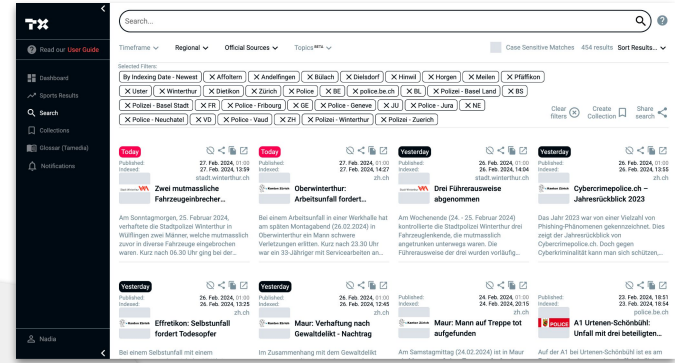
TX

Read our User Guide

Dashboard

Sports Results

Search

Collections

Glossar (Tamedia)

Notifications

Nadia

Search...

Timeframe Regional Official Sources Topics BETA

Case Sensitive Matches 454 results Sort Results...

Selected Filters:

By Indexing Date - Newest ✕ Affoltern ✕ Andelfingen ✕ Bülach ✕ Dielsdorf ✕ Hinwil ✕ Horgen ✕ Meilen ✕ Pfäffikon ✕ Uster ✕ Winterthur ✕ Dietikon ✕ Zürich ✕ Police ✕ BE ✕ police.be.ch ✕ BL ✕ Polizei - Basel Land ✕ BS ✕ Polizei - Basel Stadt ✕ FR ✕ Police - Fribourg ✕ GE ✕ Police - Geneve ✕ JU ✕ Police - Jura ✕ NE ✕ Police - Neuchatel ✕ VD ✕ Police - Vaud ✕ ZH ✕ Polizei - Winterthur ✕ Polizei - Zuerich

Clear filters Create Collection Share search

Today
Published: 27. Feb. 2024, 01:00
Indexed: 27. Feb. 2024, 13:59
stadt.winterthur.ch
Zwei mutmassliche Fahrzeugeinbrecher...
Am Sonntagmorgen, 25. Februar 2024, verhaftete die Stadtpolizei Winterthur in Wülflingen zwei Männer, welche mutmasslich zuvor in diverse Fahrzeuge eingebrochen waren. Kurz nach 06.30 Uhr ging bei der...

Today
Published: 27. Feb. 2024, 01:00
Indexed: 27. Feb. 2024, 14:27
zh.ch
Oberwinterthur: Arbeitsunfall fordert...
Bei einem Arbeitsunfall in einer Werkhalle hat am späten Montagabend (26.02.2024) in Oberwinterthur ein Mann schwere Verletzungen erlitten. Kurz nach 23.30 Uhr war ein 33-Jähriger mit Servicearbeiten an...

Yesterday
Published: 26. Feb. 2024, 01:00
Indexed: 26. Feb. 2024, 14:04
stadt.winterthur.ch
Drei Führerausweise abgenommen
Am Wochenende (24. - 25. Februar 2024) kontrollierte die Stadtpolizei Winterthur drei Fahrzeuglenkende, die mutmasslich angetrunken unterwegs waren. Die Führerausweise der drei wurden vorläufig...

Yesterday
Published: 26. Feb. 2024, 01:00
Indexed: 26. Feb. 2024, 13:09
zh.ch
Cybercrimepolice.ch – Jahresrückblick 2023
Das Jahr 2023 war von einer Vielzahl von Phishing-Phänomenen gekennzeichnet. Dies zeigt der Jahresrückblick von Cybercrimepolice.ch. Doch gegen Cyberkriminalität kann man sich schützen,...

Yesterday
Published: 26. Feb. 2024, 01:00
Indexed: 26. Feb. 2024, 13:25
zh.ch
Effretikon: Selbstunfall fordert Todesopfer
Bei einem Selbstunfall mit einem

Yesterday
Published: 26. Feb. 2024, 01:00
Indexed: 26. Feb. 2024, 12:45
zh.ch
Maur: Verhaftung nach Gewaltdelikt - Nachtrag
Im Zusammenhang mit dem Gewaltdelikt

Published: 24. Feb. 2024, 01:00
Indexed: 24. Feb. 2024, 20:15
zh.ch
Maur: Mann auf Treppe tot aufgefunden
Am Samstagmittag (24.02.2024) ist in Maur

Published: 23. Feb. 2024, 18:51
Indexed: 23. Feb. 2024, 18:54
police.be.ch
A1 Urtenen-Schönbühl: Unfall mit drei beteiligten...
Auf der A1 bei Urtenen-Schönbühl ist es am